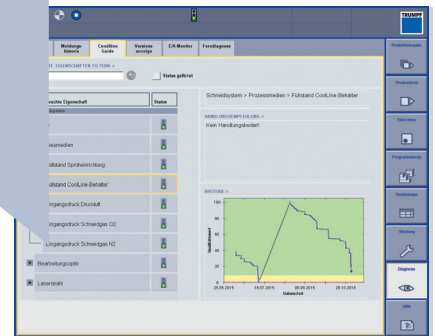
TRUMPF

Meldungshistorie

Condition Guide

Versionsanzeige

E/A-Monitor

Ferndiagnose

EIGENSCHAFTEN FILTERN >

Status geändert

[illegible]wechte Eigenschaft

Status

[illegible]medien

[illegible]üllstand Sprüheinrichtung

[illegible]üllstand CoolLine-Behälter

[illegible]ingangsdruck-Druckluft

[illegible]ingangsdruck Schneidgas O2

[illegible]ingangsdruck Schneidgas N2

Bearbeitungsoptik

Laserstrahl

Schneidsystem > Prozessmedien > Füllstand CoolLine-Behälter

HANDLUNGSEMPFEHLUNG >

Kein Handlungsbedarf

HISTORIE >

Qualitätswert

100

80

60

40

20

0

29.05.2015

18.07.2015

06.09.2015

26.10.2015

Datum/Zeit

Produktionsplan

Produktion

Tabellen

Programmieren

Technologie

Wartung

Diagnose

Hilfe